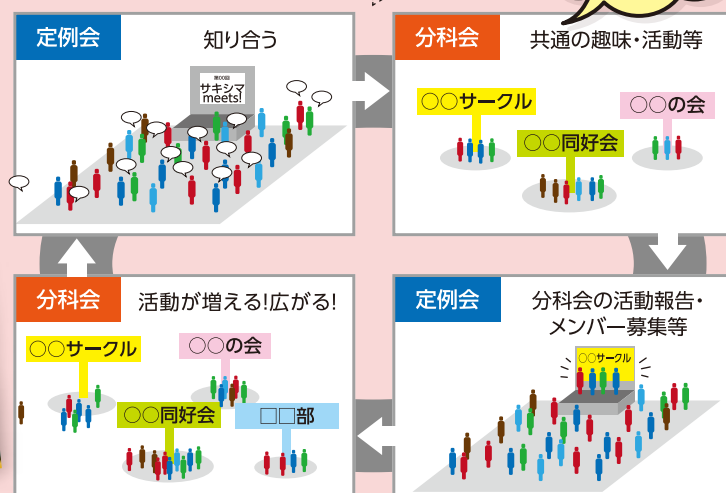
定例会
知り合う
第00回
サキシマ
meets!

分科会
共通の趣味・活動等
○○サークル
○○の会
○○同好会

分科会
活動が増える!広がる!
○○サークル
○○の会
○○同好会
□□部

定例会
分科会の活動報告・メンバー募集等
○○サークル